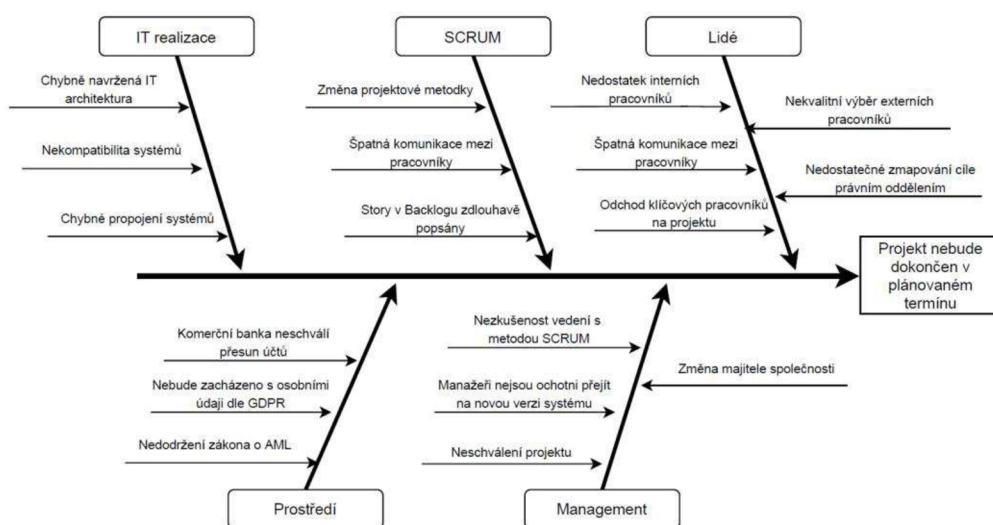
IT realizace

Chybně navržená IT architektura

Nekompatibilita systémů

Chybné propojení systémů

SCRUM

Změna projektové metodky

Špatná komunikace mezi pracovníky

Story v Backlogu zdlouhavě popsány

Lidé

Nedostatek interních pracovníků

Nekvalitní výběr externích pracovníků

Špatná komunikace mezi pracovníky

Nedostatečné zmapování cíle právním oddělením

Odchod klíčových pracovníků na projektu

Projekt nebude dokončen v plánovaném termínu

Komerční banka neschválí přesun účtů

Nebude zacházeno s osobními údaji dle GDPR

Nedodržení zákona o AML

Prostředí

Nezkušenost vedení s metodou SCRUM

Manažeři nejsou ochotní přejít na novou verzi systému

Neschválení projektu

Změna majitele společnosti

Management